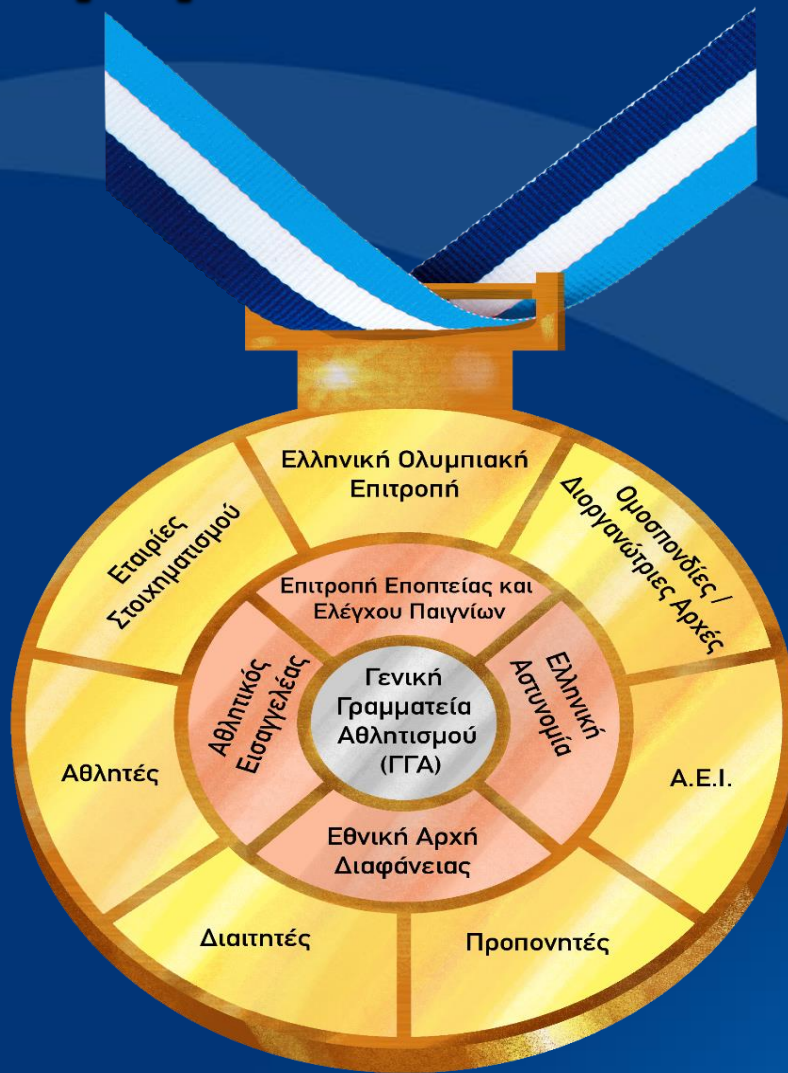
Ελληνική Ολυμπιακή Επιτροπή

Ομοσπονδίες / Διοργανώτριες Αρχές

Εταιρίες Στοιχηματισμού

Επιτροπή Εποπτείας και Ελέγχου Παιγνίων

Αθλητικός Εισαγγελέας

Γενική Γραμματεία Αθλητισμού (ΓΓΑ)

Ελληνική Αστυνομία

Αθλητές

Α.Ε.Ι.

Εθνική Αρχή Διαφάνειας

Διαιτητές

Προπονητές